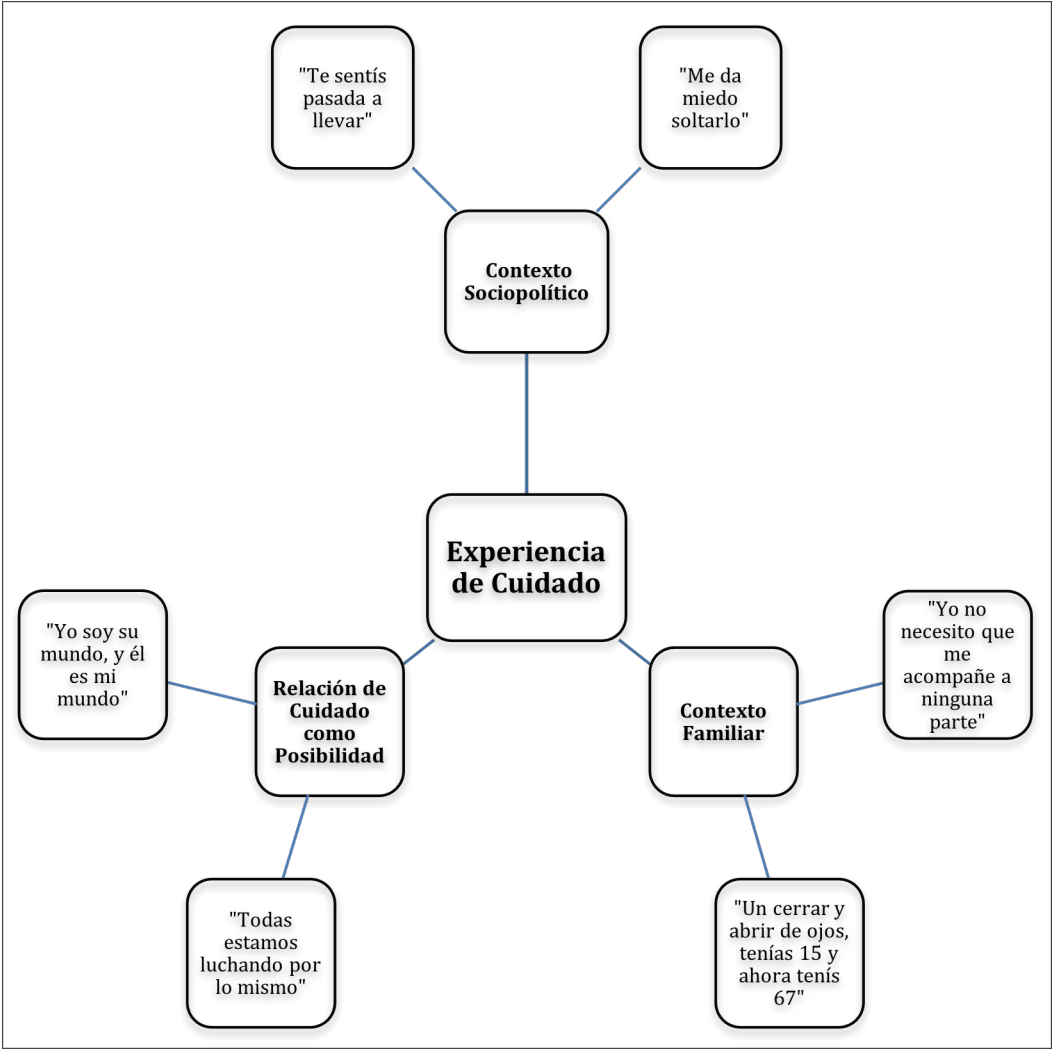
"Te sentís pasada a llevar"

"Me da miedo soltarlo"

Contexto Sociopolítico

Experiencia de Cuidado

"Yo soy su mundo, y él es mi mundo"

Relación de Cuidado como Posibilidad

Contexto Familiar

"Yo no necesito que me acompañe a ninguna parte"

"Todas estamos luchando por lo mismo"

"Un cerrar y abrir de ojos, tenías 15 y ahora tenís 67"